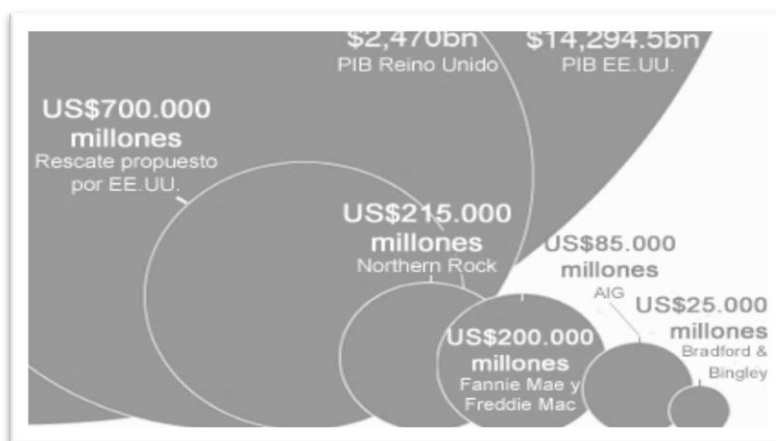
$2,470bn
PIB Reino Unido

$14,294.5bn
PIB EE.UU.

US$700.000 millones
Rescate propuesto por EE.UU.

US$215.000 millones
Northern Rock

US$85.000 millones
AIG

US$25.000 millones
Bradford & Bingley

US$200.000 millones
Fannie Mae y Freddie Mac